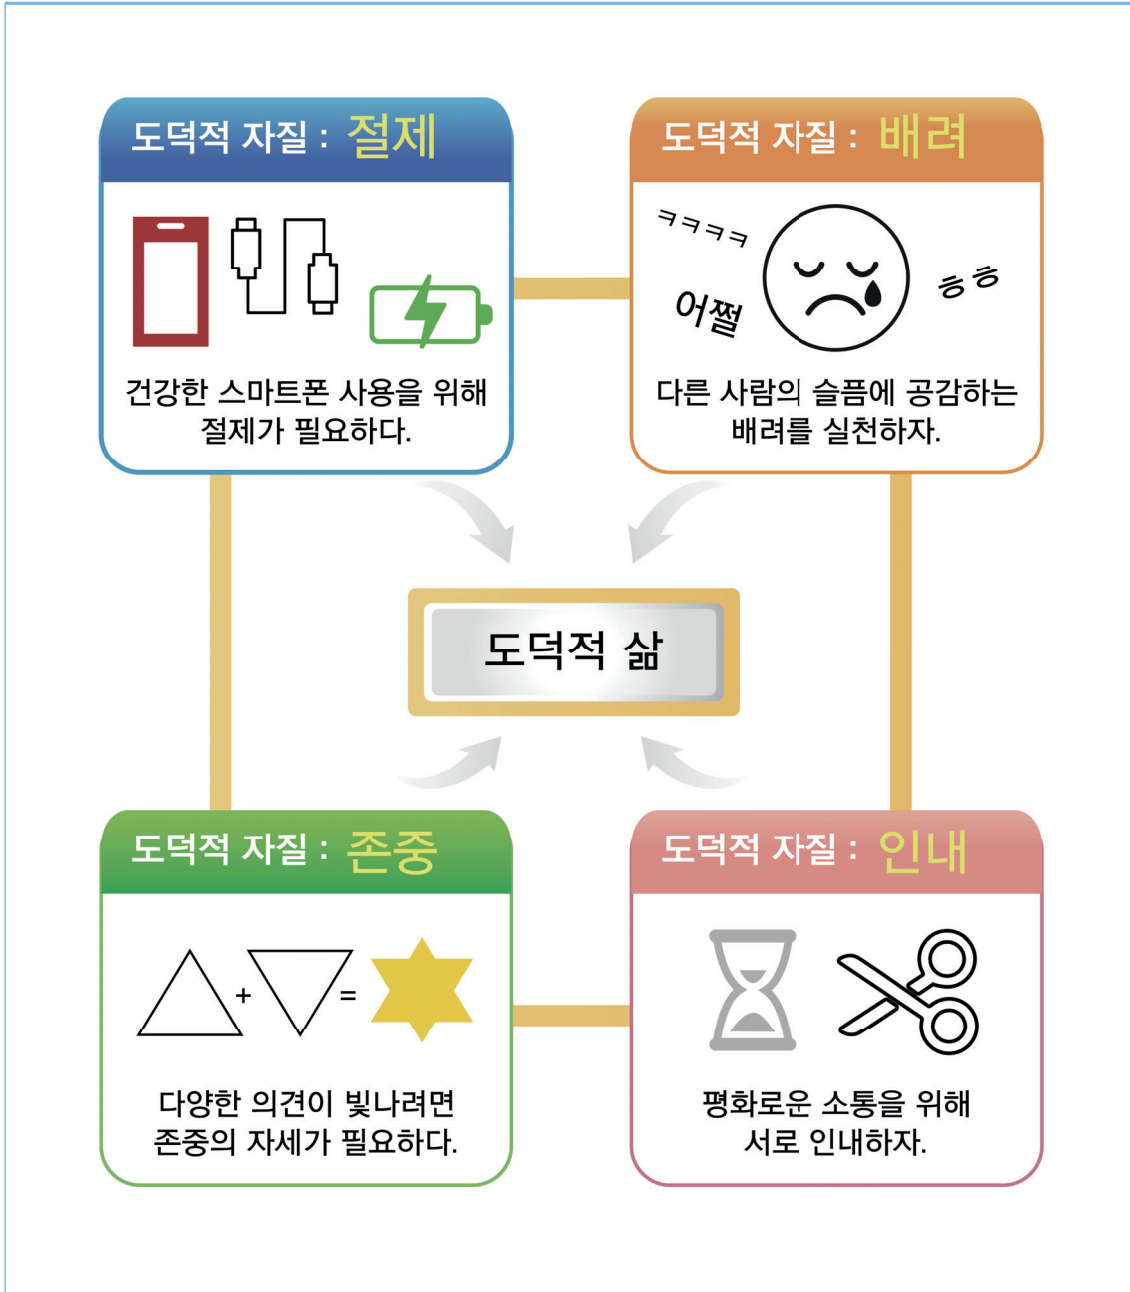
도덕적 자질 : 절제

건강한 스마트폰 사용을 위해 절제가 필요하다.

도덕적 자질 : 배려

ㅋㅋㅋㅋ

어쩔

ㅎㅎ

다른 사람의 슬픔에 공감하는 배려를 실천하자.

도덕적 삶

도덕적 자질 : 존중

+ =

다양한 의견이 빛나려면 존중의 자세가 필요하다.

도덕적 자질 : 인내

평화로운 소통을 위해 서로 인내하자.